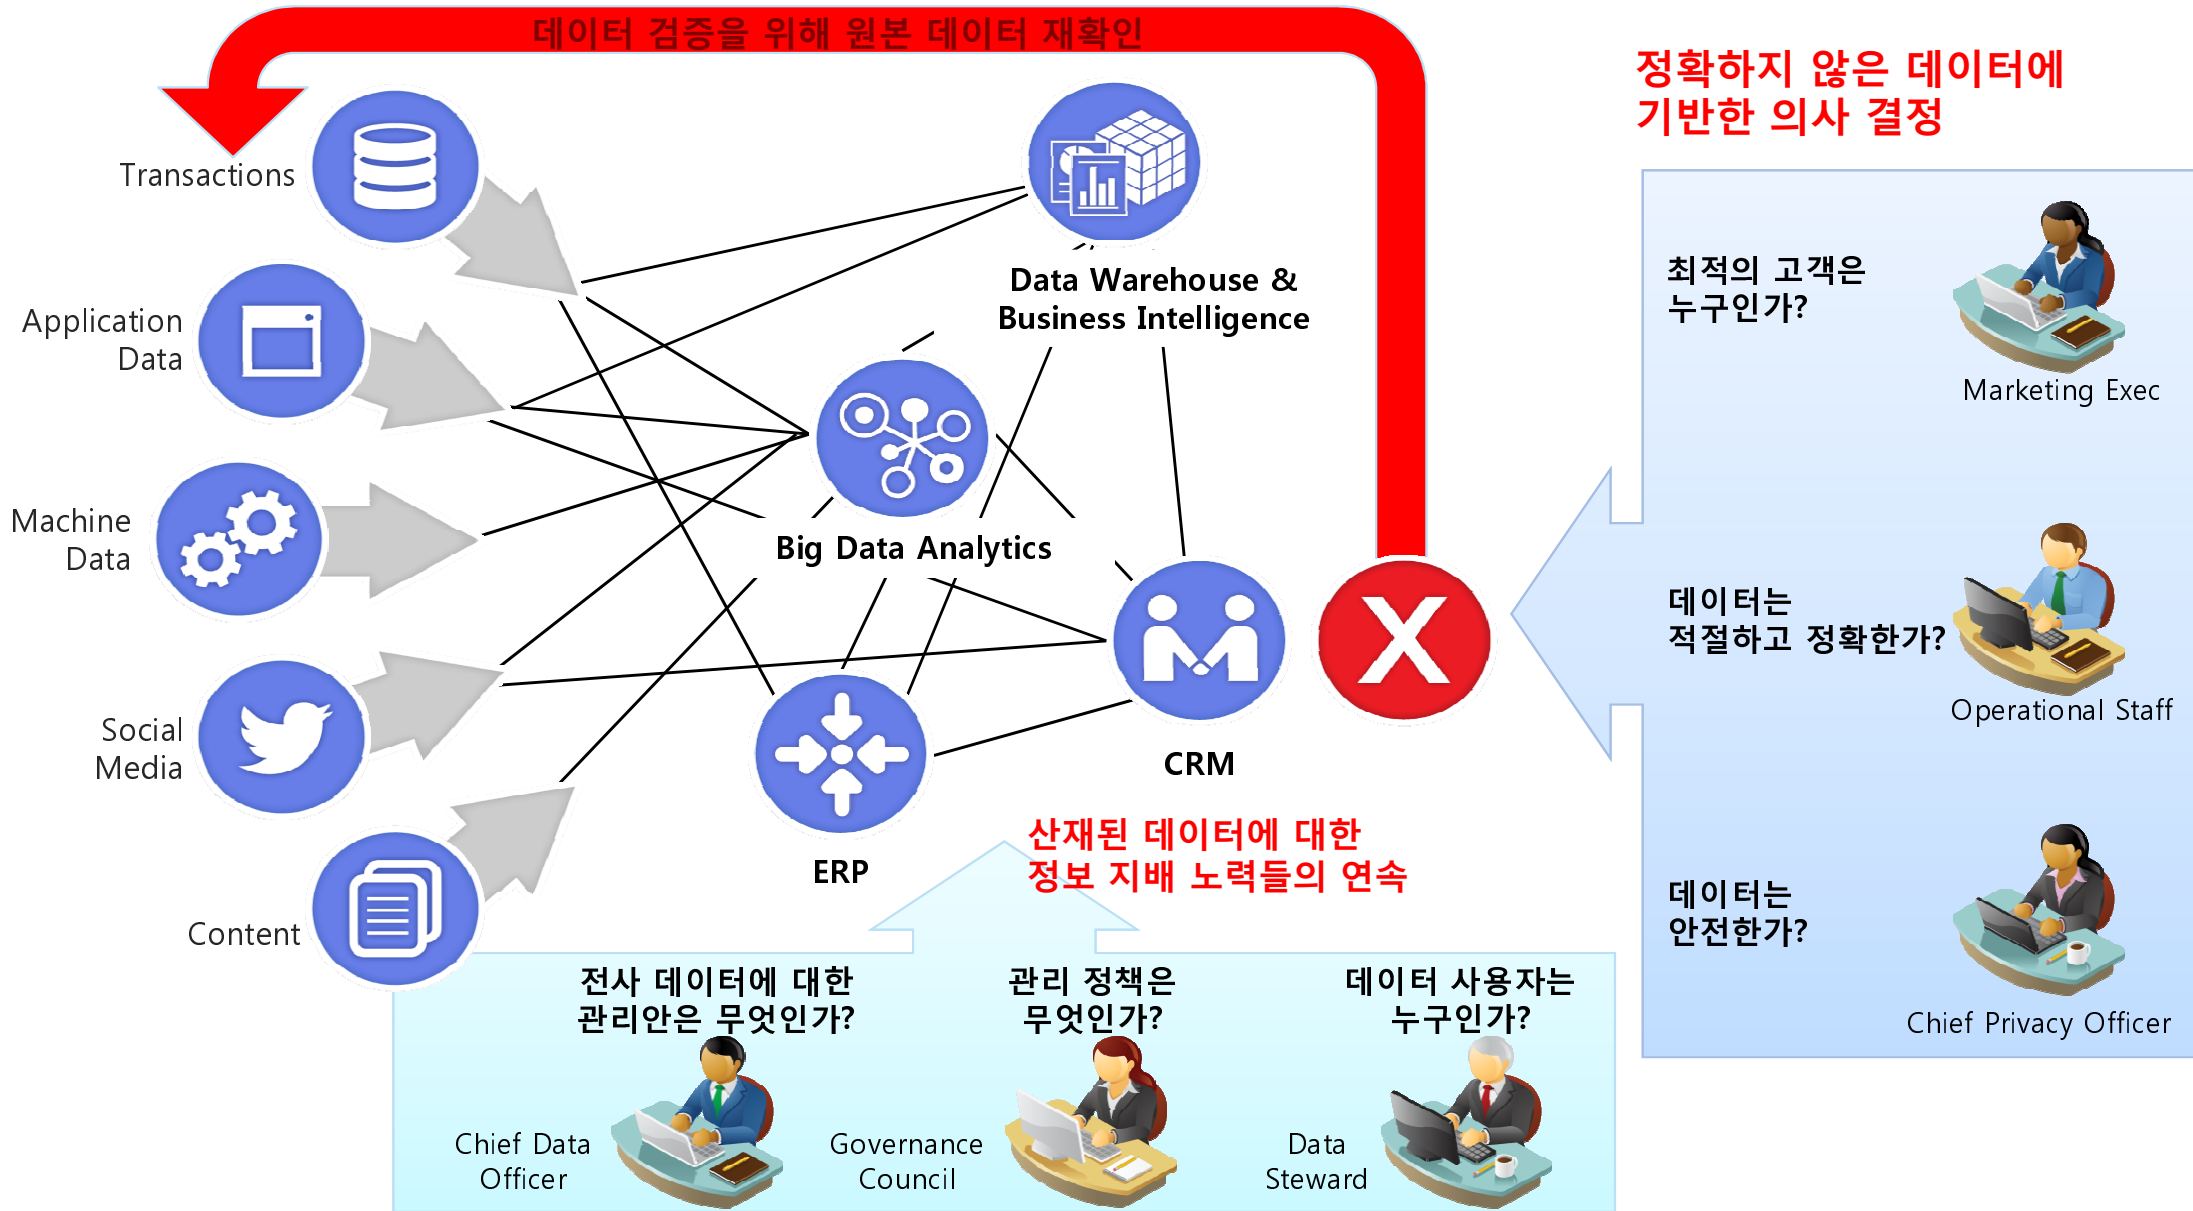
데이터 검증을 위해 원본 데이터 재확인

정확하지 않은 데이터에 기반한 의사 결정

Transactions

Application Data

Machine Data

Social Media

Content

Data Warehouse & Business Intelligence

Big Data Analytics

CRM

ERP

최적의 고객은 누구인가?

Marketing Exec

데이터는 적절하고 정확한가?

Operational Staff

데이터는 안전한가?

Chief Privacy Officer

산재된 데이터에 대한 정보 지배 노력들의 연속

전사 데이터에 대한 관리안은 무엇인가?

Chief Data Officer

관리 정책은 무엇인가?

Governance Council

데이터 사용자는 누구인가?

Data Steward